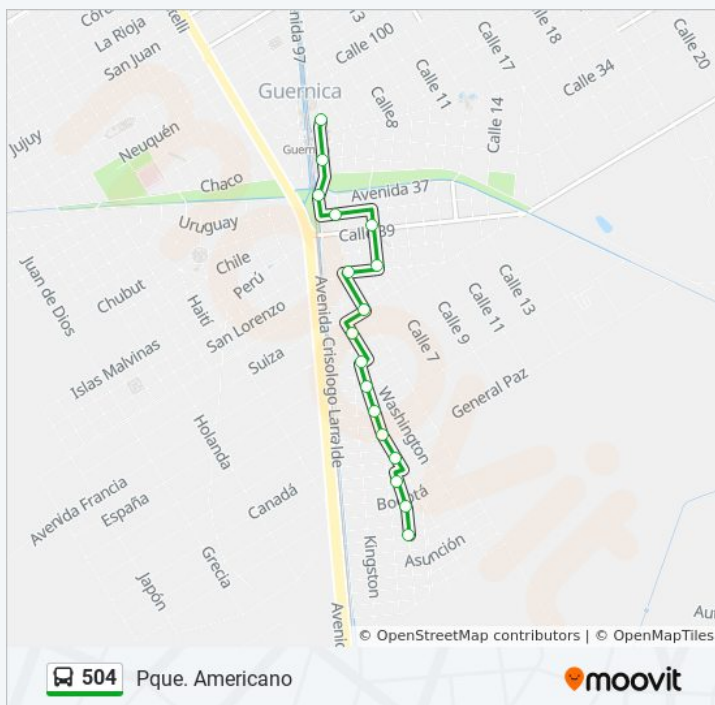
Córd
telli
La Rioja
San Juan
Jujuy
Neuquén
Avenida 97
13
Calle 100
Calle 18
Calle 20
Calle 17
Calle 34
Guernica
Calle 11
Calle8
Calle 14
Guern
Chaco
Avenida 37
Uruguay
Calle 39
Juan de Dios
Chile
Perú
Chubut
Haití
Calle 13
Calle 11
Calle 9
San Lorenzo
Calle 7
Islas Malvinas
Suiza
Avenida Crisologo Larralde
General Paz
Washington
Holanda
Bogotá
Avenida Francia
España
Canadá
Kingston
Asunción
Grecia
Japón
Aven
Au
© OpenStreetMap contributors | © OpenMapTiles
504 Pque. Americano
moovit